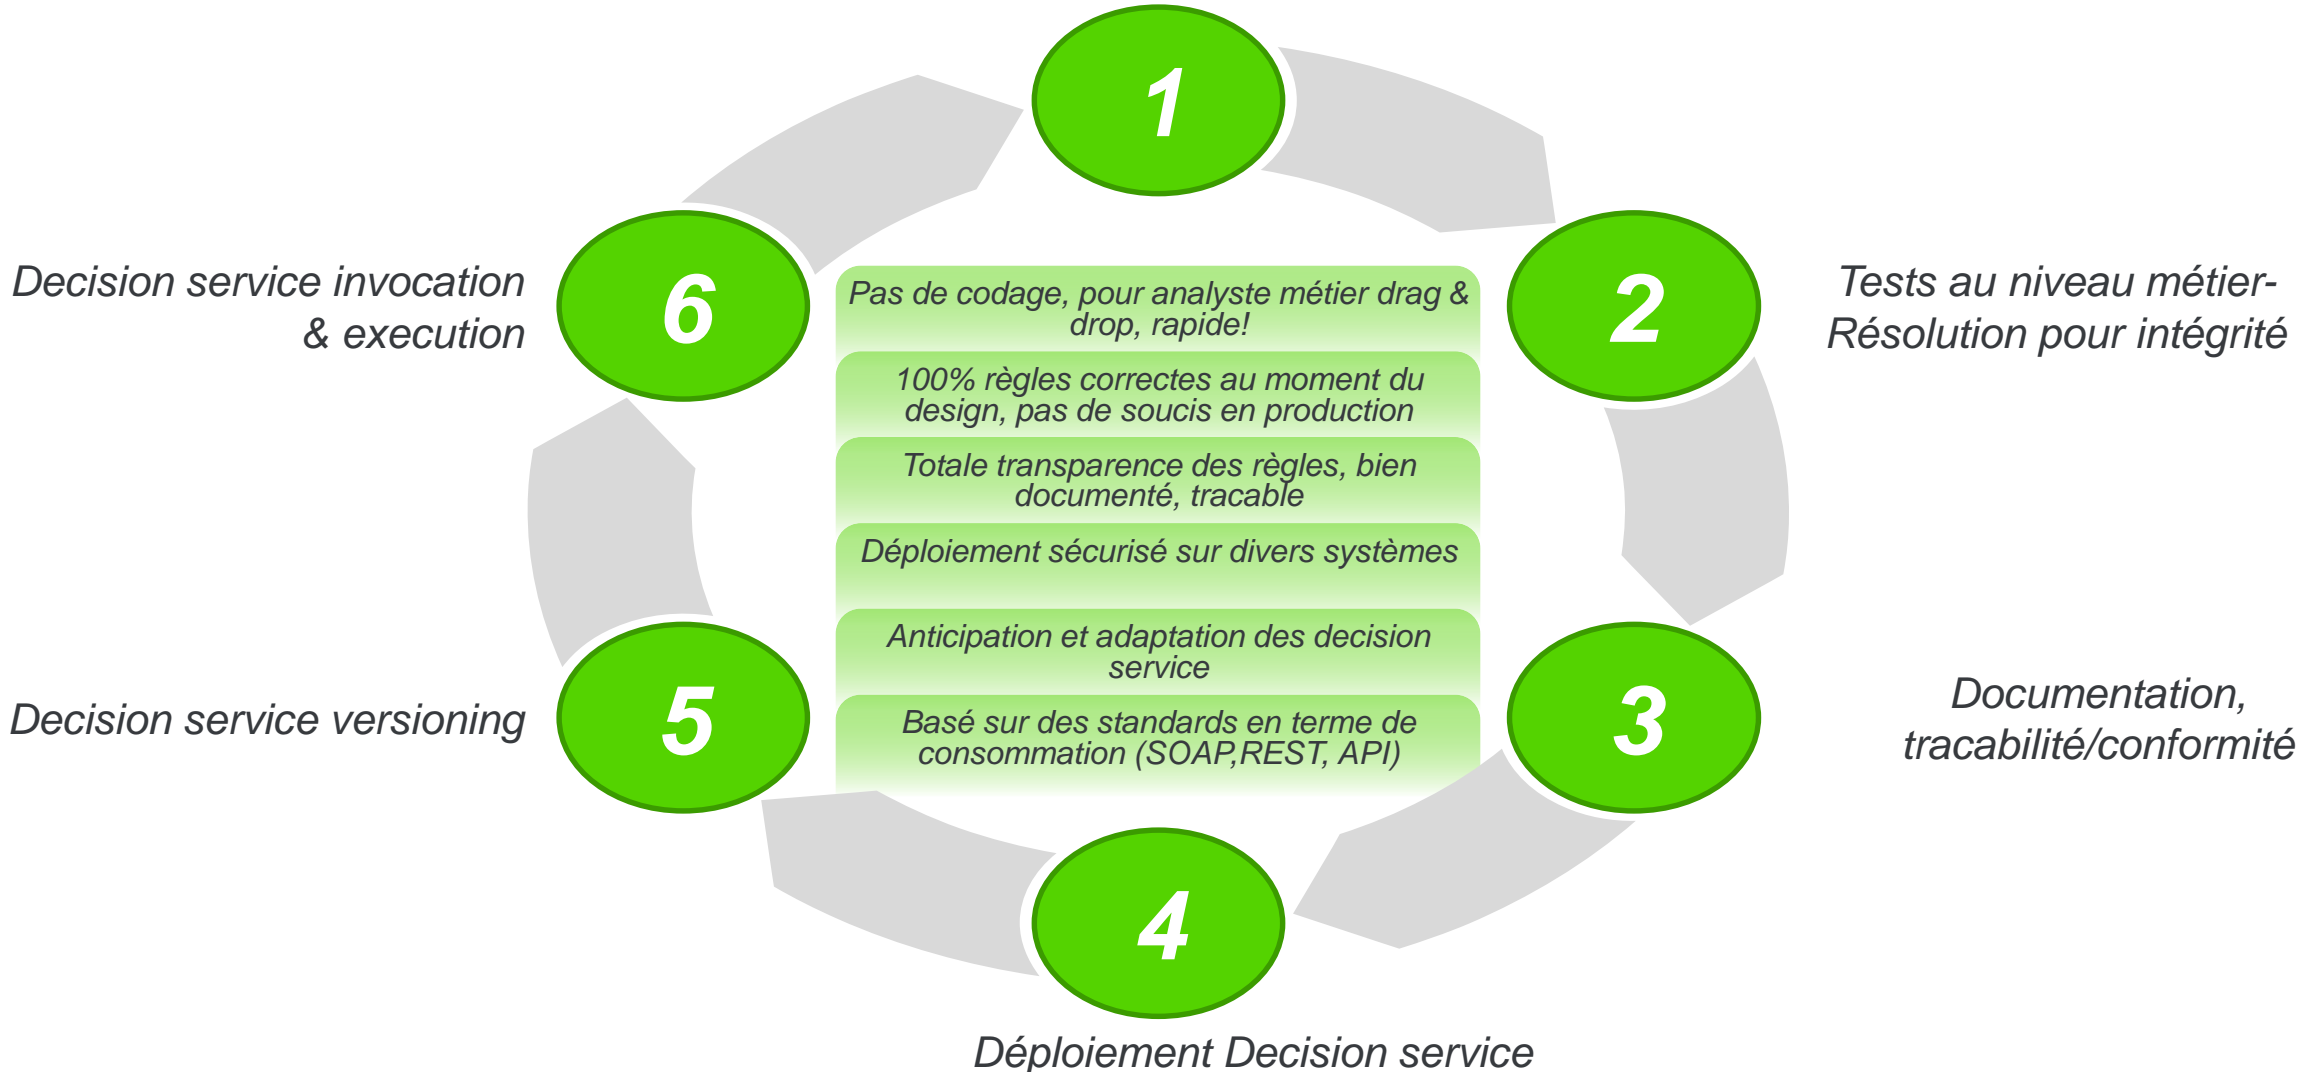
1

Tests au niveau métier-Résolution pour intégrité

2

Decision service invocation & execution

6

Pas de codage, pour analyste métier drag & drop, rapide!

100% règles correctes au moment du design, pas de soucis en production

Totale transparence des règles, bien documenté, tracable

Déploiement sécurisé sur divers systèmes

Anticipation et adaptation des decision service

Basé sur des standards en terme de consommation (SOAP,REST, API)

Documentation, tracabilité/conformité

3

Decision service versioning

5

4

Déploiement Decision service